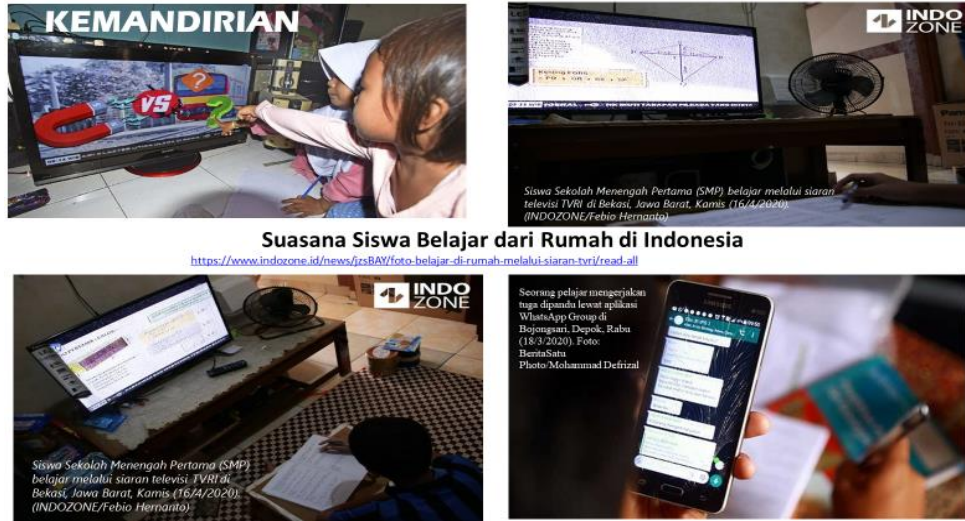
KEMANDIRIAN

VS

INDO ZONE

Siswa Sekolah Menengah Pertama (SMP) belajar melalui siaran televisi TVRI di Bekasi, Jawa Barat, Kamis (16/4/2020). (INDOZONE/Febio Hernanto)

Suasana Siswa Belajar dari Rumah di Indonesia

https://www.indozone.id/news/jzsBAY/foto-belajar-di-rumah-melalui-siaran-tvri/read-all

INDO ZONE

Siswa Sekolah Menengah Pertama (SMP) belajar melalui siaran televisi TVRI di Bekasi, Jawa Barat, Kamis (16/4/2020). (INDOZONE/Febio Hernanto)

Seorang pelajar mengerjakan tuga dipandu lewat aplikasi WhatsApp Group di Bojongsari, Depok, Rabu (18/3/2020). Foto: BeritaSatu Photo/Mohammad Defrizal